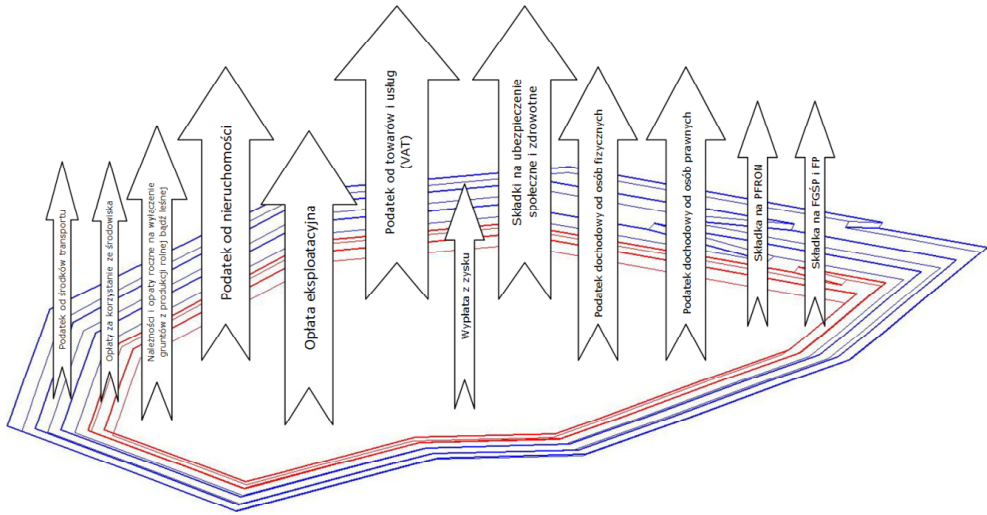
Podatek od środków transportu

Opłaty za korzystanie ze środowiska

Należności i opłaty roczne na wyłączenie gruntów z produkcji rolnej bądź leśnej

Podatek od nieruchomości

Opłata eksploatacyjna

Podatek od towarów i usług (VAT)

Wypłata z zysku

Składki na ubezpieczenie społeczne i zdrowotne

Podatek dochodowy od osób fizycznych

Podatek dochodowy od osób prawnych

Składka na PFRON

Składka na FGŚP i FP